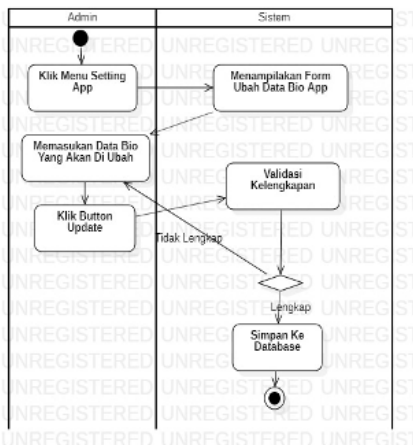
Admin

Sistem

Klik Menu Setting App

Menampilkan Form Ubah Data Bio App

Memasukan Data Bio Yang Akan Di Ubah

Validasi Kelengkapan

Klik Button Update

Tidak Lengkap

Lengkap

Simpan Ke Database

UNREGISTERED UNREGISTERED UNREGISTERED